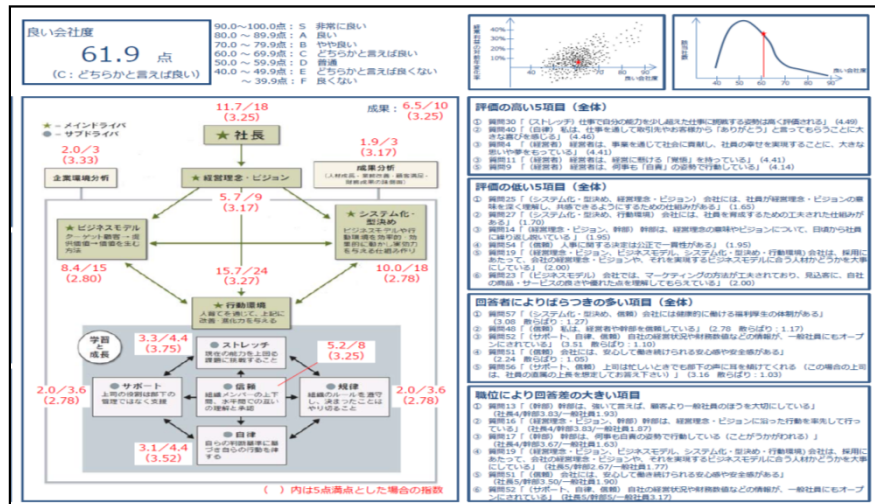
良い会社度
61.9 点
(C：どちらかと言えば良い)

90.0～100.0点：S 非常に良い
80.0 ～ 89.9点：A 良い
70.0 ～ 79.9点：B やや良い
60.0 ～ 69.9点：C どちらかと言えば良い
50.0 ～ 59.9点：D 普通
40.0 ～ 49.9点：E どちらかと言えば良くない
～ 39.9点：F 良くない

40%
30%
20%
10%
0%
40 50 60 70 80 90
良い会社度

良い会社度
40 50 60 70 80 90

★ －メインドライバ
★ －サブドライバ

11.7/18
(3.25)

成果：6.5/10
(3.25)

★ 社長

2.0／3
(3.33)

1.9／3
(3.17)

企業環境分析

★ 経営理念・ビジョン

成果分析
(人材成長・業績改善・顧客満足・従業員満足の指標)

5.7／9
(3.17)

★ ビジネスモデル
ターゲット顧客・商品価値・価値を生み出す仕組み

★ システム化・型決め
ビジネスモデルを行動・基準化・効果的に取り組む仕組みを明確化

8.4／15
(2.80)

15.7／24
(3.27)

10.0／18
(2.78)

★ 行動環境
人材を育てる・上司に支援・評価作る・仕組み

学習と成長

3.3／4.4
(3.75)

★ ストレッチ
現在の能力を上回る課題に挑戦すること

5.2／8
(3.25)

2.0／3.6
(2.78)

★ サポート
上司の役割は部下の障害を取り除くこと

★ 信頼
組織メンバーの上下、左右で信頼しあえること

★ 規律
組織のルールを遵守し、決めたことはやり切ること

2.0／3.6
(2.78)

3.1／4.4
(3.52)

★ 自律
自ら判断基準に基づき自分の行動を律する

( ) 内は5点満点とした場合の指数

評価の高い5項目（全体）
① 質問30「（ストレッチ）仕事で自分の能力を少し超えた仕事に挑戦する姿勢は高く評価される」(4.49)
② 質問40「（自律）私は、仕事を通して取引先やお客様から「ありがとう」と言ってもらうことに大きな喜びを感じる」(4.46)
③ 質問4「（経営者）経営者は、事業を通して社会に貢献し、社員の幸せを実現することに、大きな思いや夢をもっている」(4.41)
④ 質問11「（経営者）経営者は、経営に熱い「覚悟」を持っている」(4.41)
⑤ 質問9「（経営者）経営者は、何事も「自責」の姿勢で行動している」(4.14)

評価の低い5項目（全体）
① 質問25「（システム化・型決め、経営理念・ビジョン）会社には、社員が経営理念・ビジョンの意味を深く理解し、共感できるようにするための仕組みがある」(1.65)
② 質問27「（システム化・型決め、行動環境）会社には、社員を育成するための工夫された仕組みがある」(1.70)
③ 質問14「（経営理念・ビジョン、幹部）幹部は、経営理念の意味やビジョンについて、自らから社員に話し掛けている」(1.95)
④ 質問54「（信頼）人事に関する決定は公正で一貫性がある」(1.95)
⑤ 質問19「（経営理念・ビジョン、ビジネスモデル、システム化・型決め・行動環境）会社は、採用にあたって、会社の経営理念・ビジョンや、それを実現するビジネスモデルに合う人材かどうかを大事にしている」(2.00)
⑥ 質問23「（ビジネスモデル）会社では、マーケティングの方法が工夫されており、見込客に、自社の商品・サービスの良さや優れた点を理解してもらえている」(2.00)

回答者によりばらつきの多い項目（全体）
① 質問57「（信頼）会社には健康的に働ける福利厚生の体制がある」(3.08 散らばり：1.27)
② 質問48「（信頼）私は、経営者や幹部を信頼している」(2.78 散らばり：1.17)
③ 質問52「（サポート、信頼）会社の経営状況や財務数値などの情報が、一般社員にもオープンにされている」(3.51 散らばり：1.11)
④ 質問51「（信頼）会社には、安心して働き続けられる安心感や安全感がある」(3.24 散らばり：1.05)
⑤ 質問56「（サポート、信頼）上司はたいていのことでも部下の声に耳を傾けてくれる（その場合の上司は、社員の直属の上長を意識してお答え下さい）」(3.16 散らばり：1.03)

職位により回答差の大きい項目（全体）
① 質問13「（幹部）幹部は、強いて言えば、顧客より一般社員のほうを大切にしている」(社長4/幹部3.83/一般社員1.93)
② 質問16「（経営理念・ビジョン、幹部）幹部は、経営理念・ビジョンに沿った行動を率先して行っている」(社長4/幹部3.83/一般社員1.97)
③ 質問17「（幹部）幹部は、何事も自責の姿勢で行動している（ことがうかがわれる）」(社長4/幹部3.67/一般社員1.63)
④ 質問19「（経営理念・ビジョン、ビジネスモデル、システム化・型決め・行動環境）会社は、採用にあたって、会社の経営理念・ビジョンや、それを実現するビジネスモデルに合う人材かどうかを大事にしている」(社長5/幹部2.67/一般社員1.77)
⑤ 質問51「（信頼）会社には、安心して働き続けられる安心感や安全感がある」(社長5/幹部3.50/一般社員1.90)
⑥ 質問52「（サポート、信頼）会社の経営状況や財務数値などの情報が、一般社員にもオープンにされている」(社長5/幹部5/一般社員3.17)